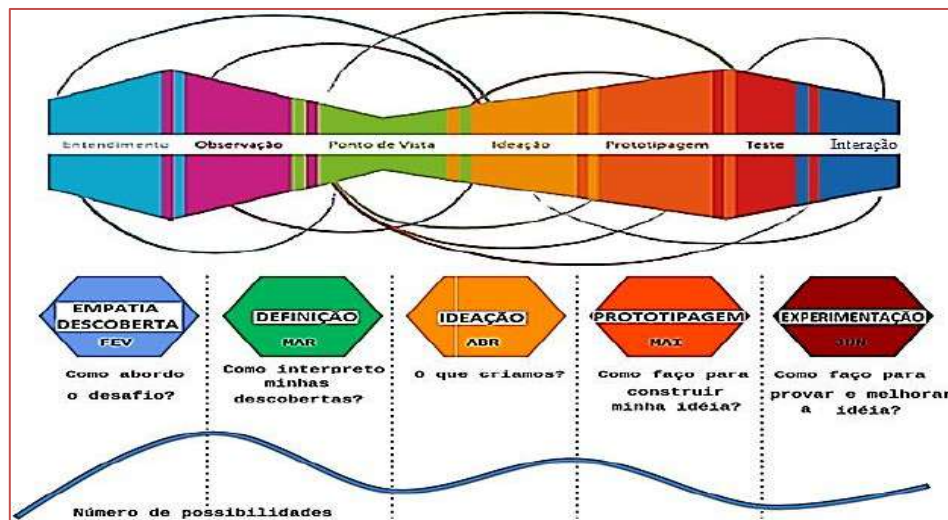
Entendimento Observação Ponto de Vista Ideação Prototipagem Teste Interação

EMPATIA DESCOBERTA
FEV
Como abordo o desafio?

DEFINIÇÃO
MAR
Como interpreto minhas descobertas?

IDEAÇÃO
ABR
O que criamos?

PROTOTIPAGEM
MAI
Como faço para construir minha idéia?

EXPERIMENTAÇÃO
JUN
Como faço para provar e melhorar a idéia?

Número de possibilidades